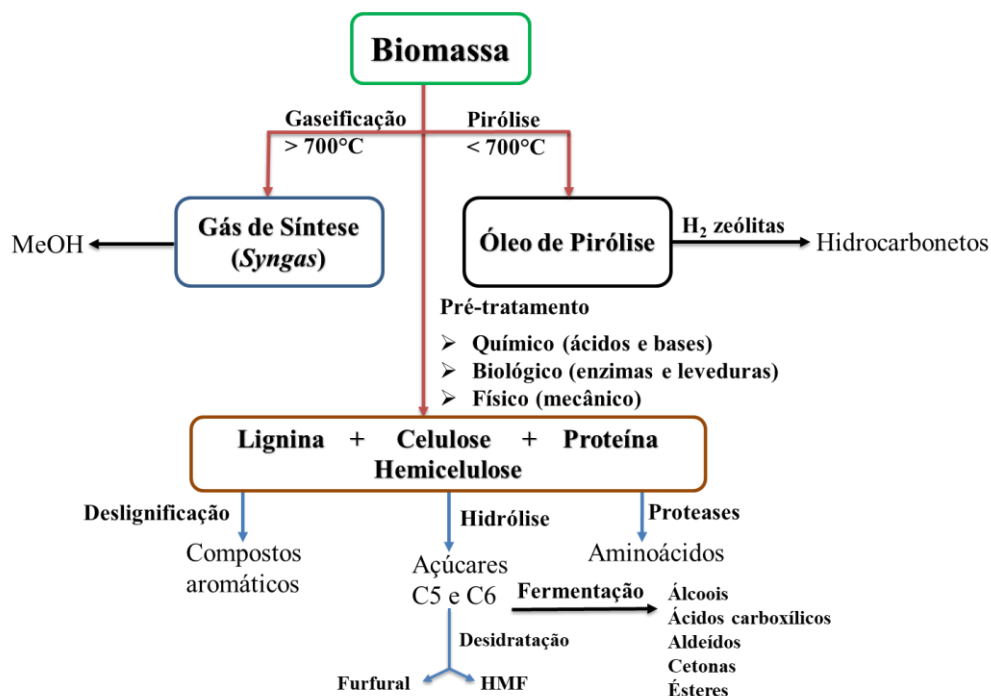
Biomassa

Gaseificação
> 700°C

Pirólise
< 700°C

MeOH

Gás de Síntese
(*Syngas*)

Óleo de Pirólise

$H_2$ zeólitas

Hidrocarbonetos

Pré-tratamento
➢ Químico (ácidos e bases)
➢ Biológico (enzimas e leveduras)
➢ Físico (mecânico)

Lignina + Celulose + Proteína
Hemicelulose

Deslignificação

Compostos aromáticos

Hidrólise

Açúcares C5 e C6

Proteases

Aminoácidos

Fermentação

Álcoois
Ácidos carboxílicos
Aldeídos
Cetonas
Ésteres

Desidratação

Furfural

HMF